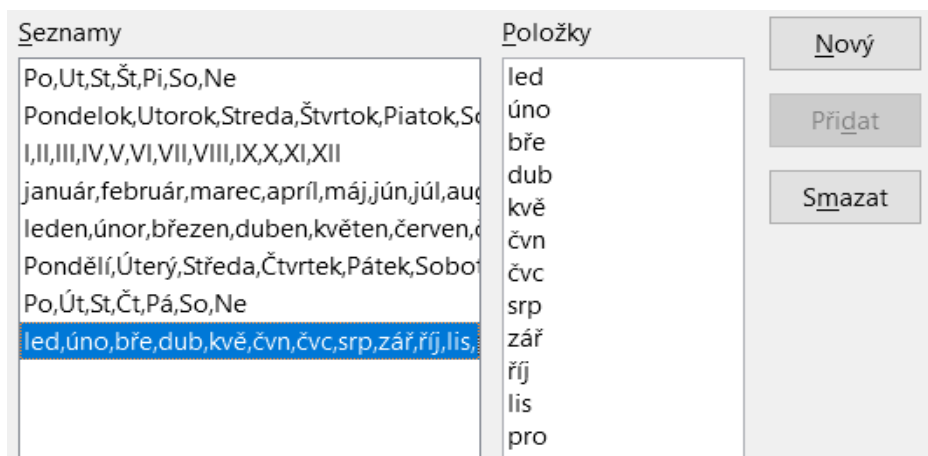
Seznamy

Po,Ut,St,Št,Pi,So,Ne
Pondelok,Utorok,Streda,Štvrtok,Piatok,So
I,II,III,IV,V,VI,VII,VIII,IX,X,XI,XII
január,február,marec,apríl,máj,jún,júl,aug
leden,únor,březen,duben,květen,červen,č
Pondělí,Úterý,Středa,Čtvrtek,Pátek,Sobot
Po,Út,St,Čt,Pá,So,Ne
led,úno,bře,dub,kvě,čvn,čvc,srp,zář,říj,lis,

Položky

led
úno
bře
dub
kvě
čvn
čvc
srp
zář
říj
lis
pro

Nový

Přidat

Smazat